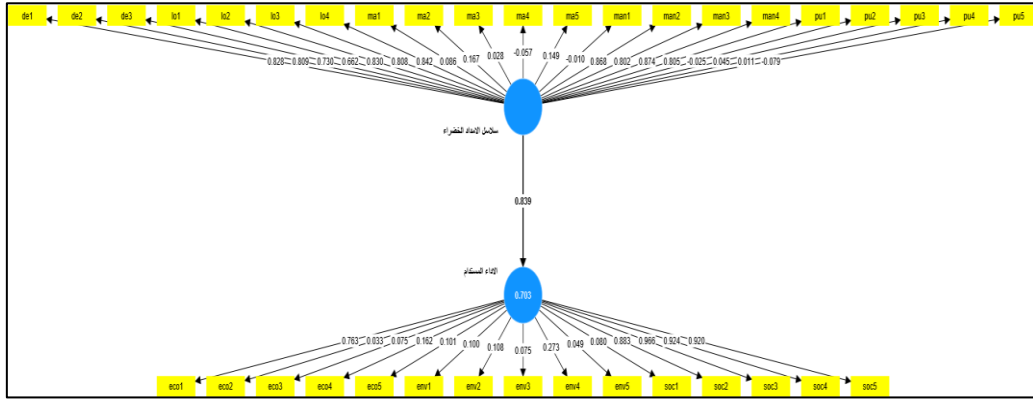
de1 de2 de3 lo1 lo2 lo3 lo4 ma1 ma2 ma3 ma4 ma5 man1 man2 man3 man4 pu1 pu2 pu3 pu4 pu5

0.828 0.809 0.730 0.662 0.830 0.808 0.842 0.086 0.167 0.028 -0.057 0.149 -0.010 0.868 0.802 0.874 0.805 -0.025 0.045 0.011 -0.079

سلاسل الإمداد الخضراء

0.839

الأداء المستدام

0.703

0.763 0.033 0.075 0.162 0.101 0.100 0.108 0.075 0.273 0.049 0.080 0.883 0.966 0.924 0.920

eco1 eco2 eco3 eco4 eco5 env1 env2 env3 env4 env5 soc1 soc2 soc3 soc4 soc5